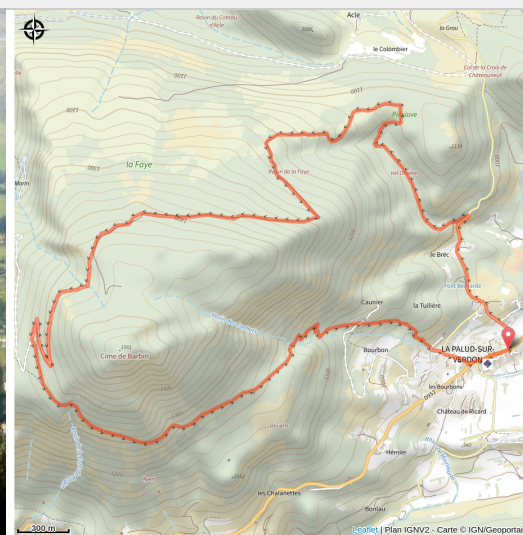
Acle
Ravin du Coteau d'Acle
le Colombier
le Grau
Col de la Croix de Châteauneuf
1400
1300
1200
Pié Luve
la Faye
Ravin de la Faye
Val Ombre
1134
Morin
le Brec
Pont Bellarde
Caunier
la Tuilière
Cime de Barbin
1561
Bourbon
LA PALUD-SUR-VERDON
les Bourbons
Château de Ricard
Hémier
Borelle
les Chalanettes
Bonlau
300 m
Leaflet | Plan IGNV2 - Carte © IGN/Geoportail